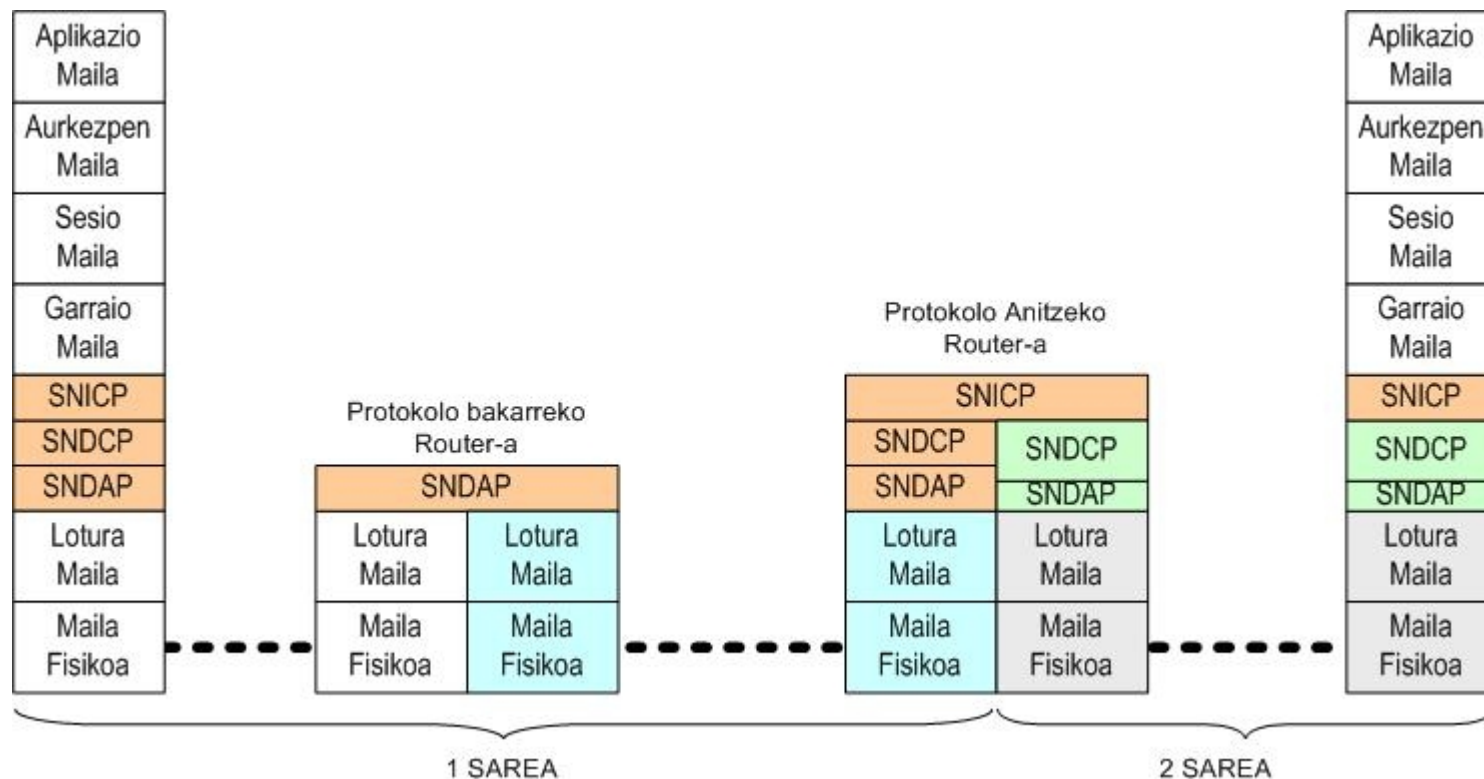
Aplikazio Maila
Aurkezpen Maila
Sesio Maila
Garraio Maila
SNICP
SNDCP
SNDAP
Lotura Maila
Maila Fisikoa

Protokolo bakarreko Router-a
SNDAP
Lotura Maila
Lotura Maila
Maila Fisikoa
Maila Fisikoa

Protokolo Anitzeko Router-a
SNICP
SNDCP
SNDAP
SNDCP
SNDAP
Lotura Maila
Lotura Maila
Maila Fisikoa
Maila Fisikoa

Aplikazio Maila
Aurkezpen Maila
Sesio Maila
Garraio Maila
SNICP
SNDCP
SNDAP
Lotura Maila
Maila Fisikoa

1 SAREA
2 SAREA